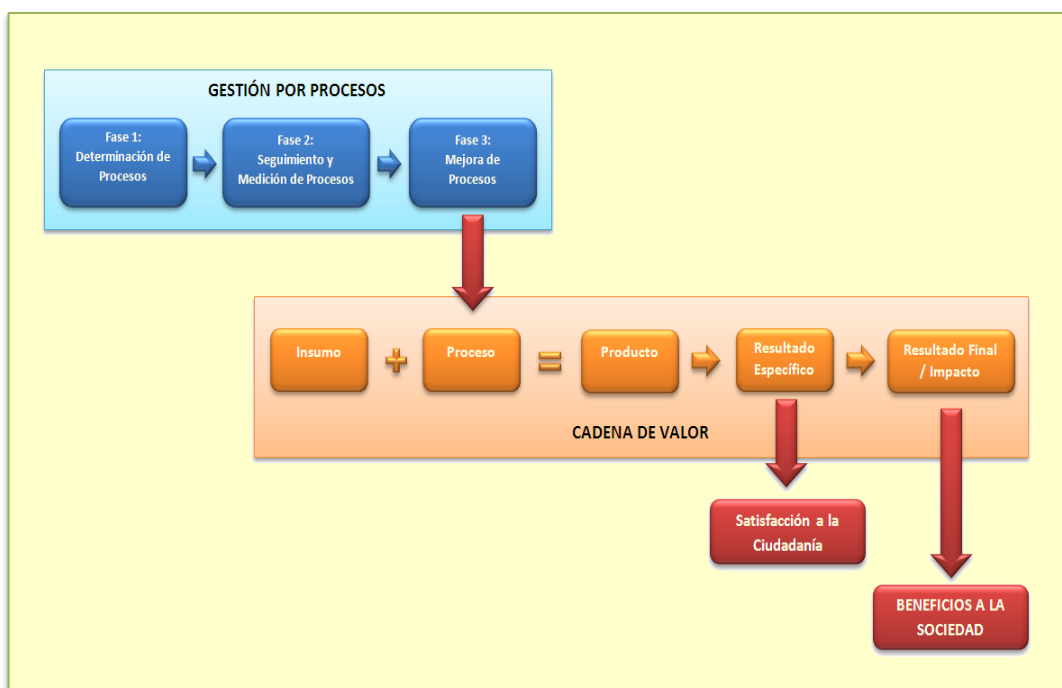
GESTIÓN POR PROCESOS

Fase 1: Determinación de Procesos

Fase 2: Seguimiento y Medición de Procesos

Fase 3: Mejora de Procesos

Insumo + Proceso = Producto

Resultado Específico

Resultado Final / Impacto

CADENA DE VALOR

Satisfacción a la Ciudadanía

BENEFICIOS A LA SOCIEDAD